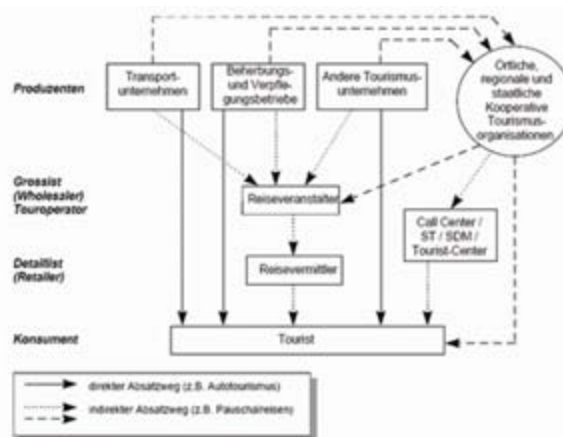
Produzenten

Transportunternehmen

Beherbungs- und Verpflegungsbetriebe

Andere Tourismusunternehmen

Örtliche, regionale und staatliche Kooperative Tourismusorganisationen

Grossist (Wholesaler) Touroperator

Reiseveranstalter

Call Center / ST / SDM / Tourist-Center

Detaillist (Retailer)

Reisevermittler

Konsument

Tourist

direkter Absatzweg (z.B. Autotourismus)

indirekter Absatzweg (z.B. Pauschalreisen)